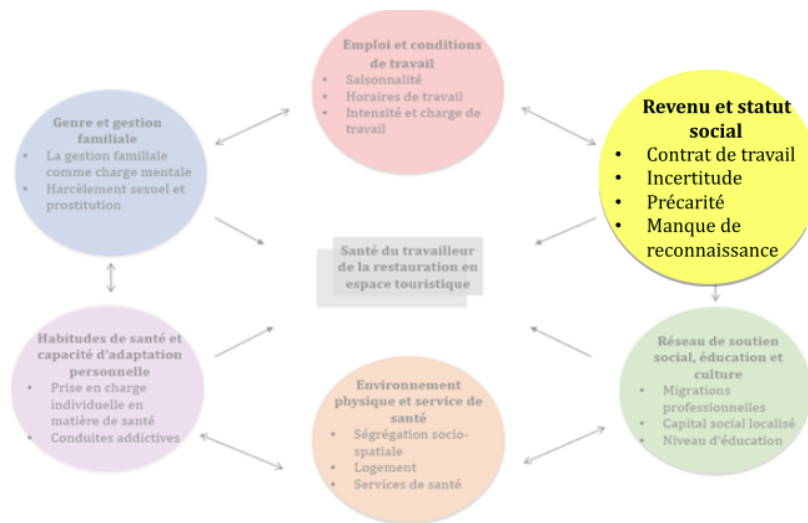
Emploi et conditions de travail
- Saisonnalité
- Horaires de travail
- Intensité et charge de travail

Genre et gestion familiale
- La gestion familiale comme charge mentale
- Harcèlement sexuel et prostitution

Revenu et statut social
- Contrat de travail
- Incertitude
- Précarité
- Manque de reconnaissance

Santé du travailleur de la restauration en espace touristique

Habitudes de santé et capacité d'adaptation personnelle
- Prise en charge individuelle en matière de santé
- Conduites addictives

Environnement physique et service de santé
- Ségrégation socio-spatiale
- Logement
- Services de santé

Réseau de soutien social, éducation et culture
- Migrations professionnelles
- Capital social localisé
- Niveau d'éducation